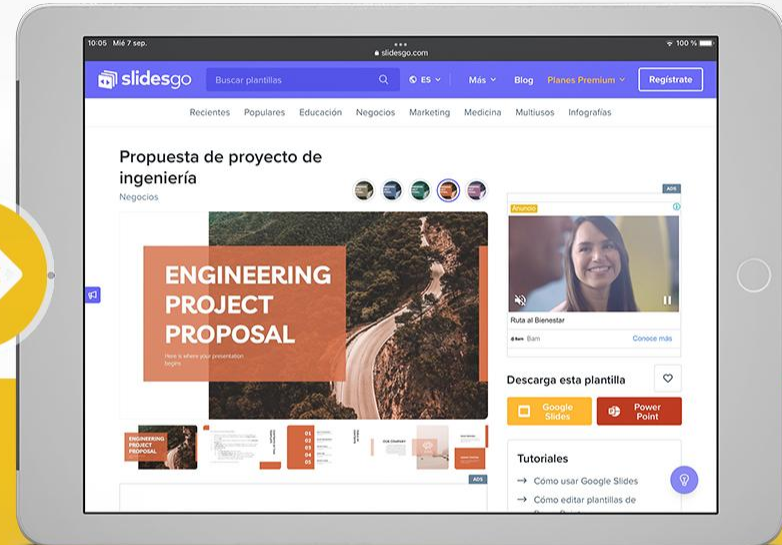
10:05 Mié 7 sep.

slidesgo.com

100 %

slidesgo

Buscar plantillas

ES

Más

Blog

Planes Premium

Regístrate

Recientes Populares Educación Negocios Marketing Medicina Multiusos Infografías

Propuesta de proyecto de ingeniería

Negocios

ENGINEERING PROJECT PROPOSAL

Here is where your presentation begins

ENGINEERING PROJECT PROPOSAL

01 02 03

OUR COMPANY

ADS

Anuncio

Ruta al Bienestar

Bam

Conoce más

Descarga esta plantilla

Google Slides

Power Point

Tutoriales

Cómo usar Google Slides

Cómo editar plantillas de

ADS